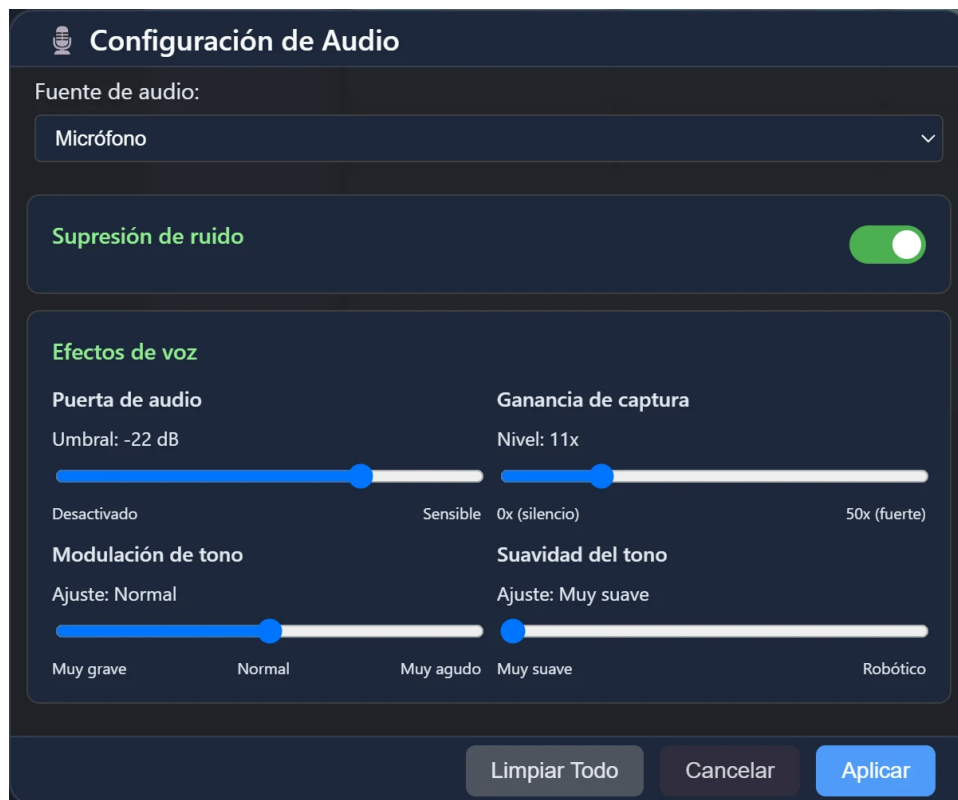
Configuración de Audio

Fuente de audio:

Micrófono

Supresión de ruido

Efectos de voz

Puerta de audio

Umbral: -22 dB

Desactivado

Sensible

Ganancia de captura

Nivel: 11x

0x (silencio)

50x (fuerte)

Modulación de tono

Ajuste: Normal

Muy grave

Normal

Muy agudo

Suavidad del tono

Ajuste: Muy suave

Muy suave

Robótico

Limpiar Todo

Cancelar

Aplicar